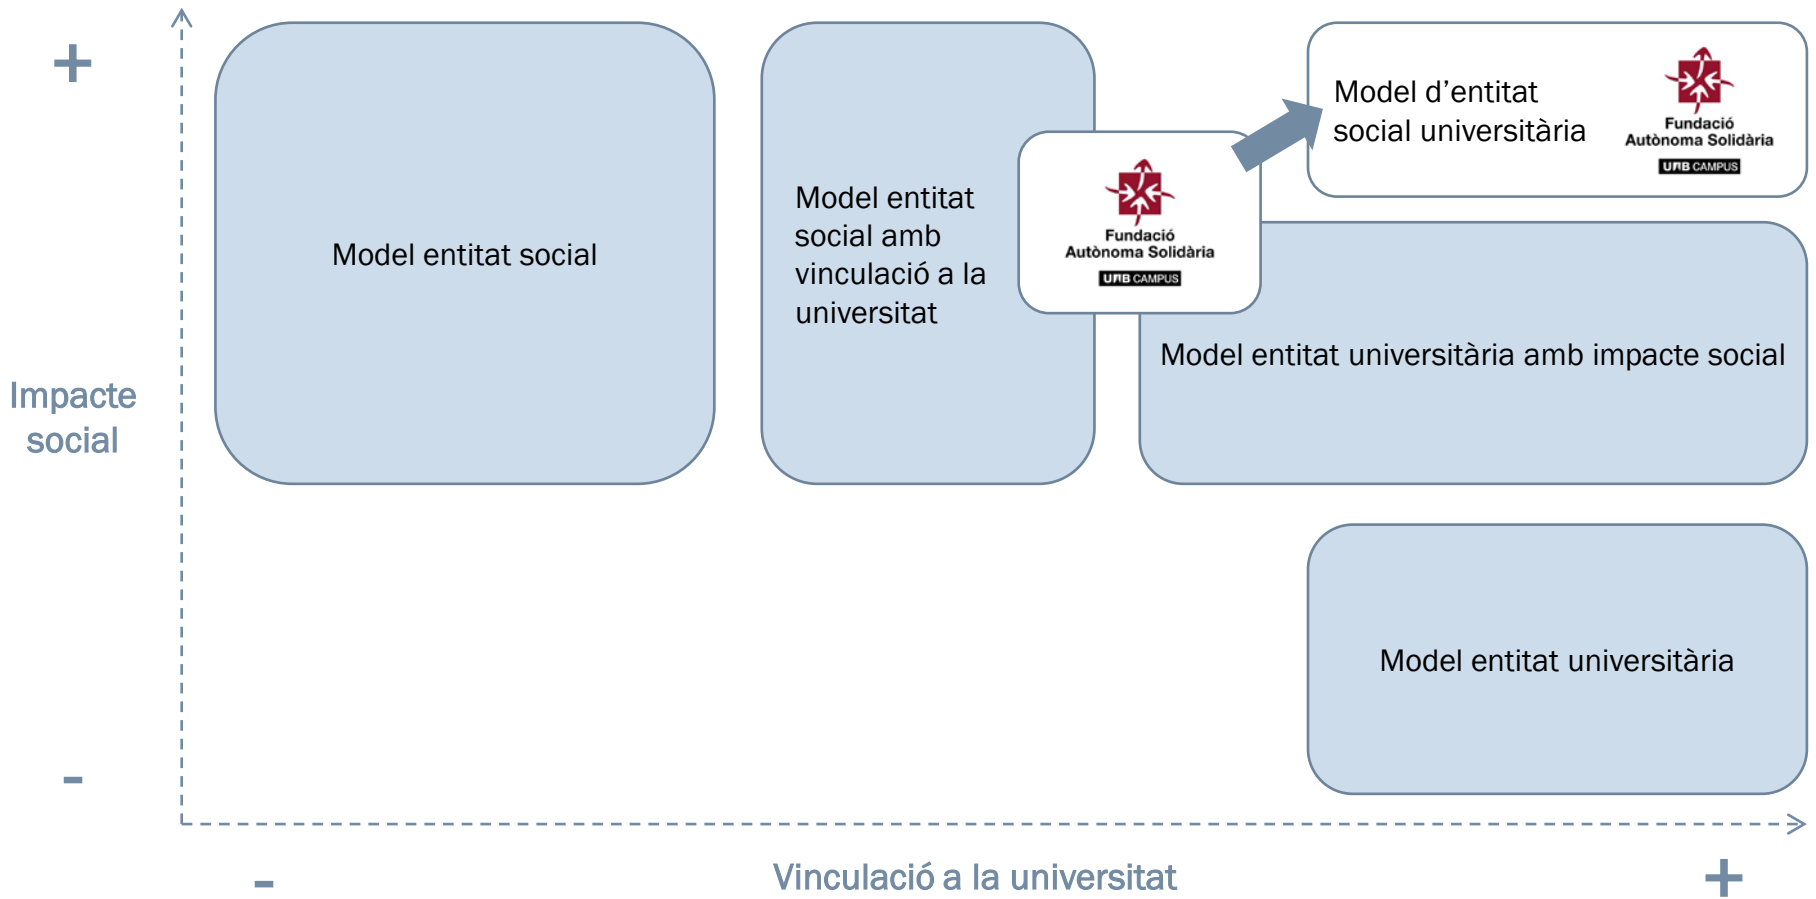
+

Model entitat social

Model entitat social amb vinculació a la universitat

Fundació Autònoma Solidària
UAB CAMPUS

Model d'entitat social universitària

Fundació Autònoma Solidària
UAB CAMPUS

Impacte social

Model entitat universitària amb impacte social

Model entitat universitària

-

-

Vinculació a la universitat

+